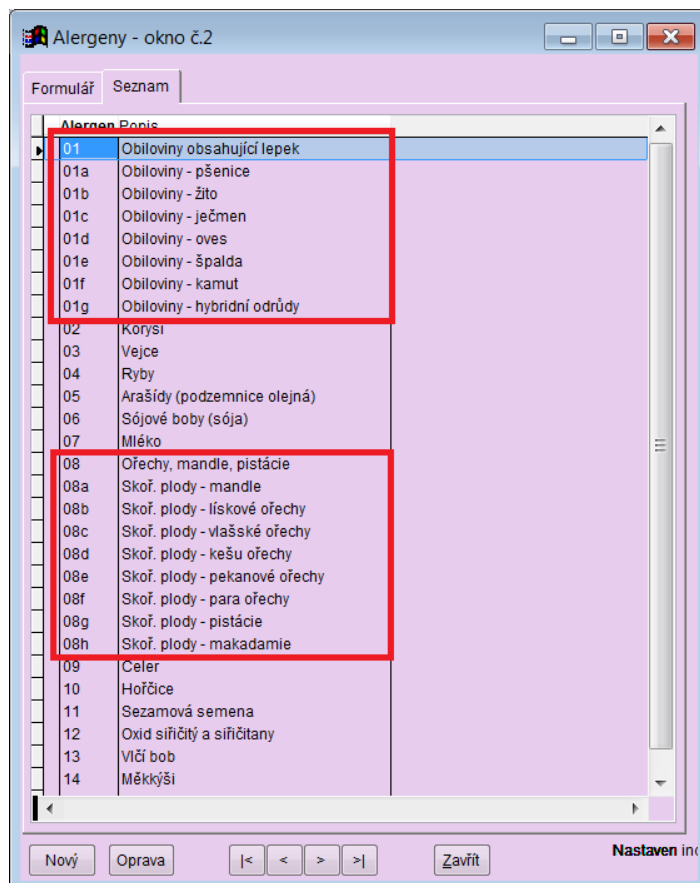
Alergeny - okno č.2

Formulář | Seznam

| Alergen | Popis |
|---|---|
| 01 | Obiloviny obsahující lepek |
| 01a | Obiloviny - pšenice |
| 01b | Obiloviny - žito |
| 01c | Obiloviny - ječmen |
| 01d | Obiloviny - oves |
| 01e | Obiloviny - špalda |
| 01f | Obiloviny - kamut |
| 01g | Obiloviny - hybridní odrůdy |
| 02 | Korýši |
| 03 | Vejce |
| 04 | Ryby |
| 05 | Arašídy (podzemnice olejná) |
| 06 | Sójové boby (sója) |
| 07 | Mléko |
| 08 | Ořechy, mandle, pistácie |
| 08a | Skoř. plody - mandle |
| 08b | Skoř. plody - lískové ořechy |
| 08c | Skoř. plody - vlašské ořechy |
| 08d | Skoř. plody - kešu ořechy |
| 08e | Skoř. plody - pekanové ořechy |
| 08f | Skoř. plody - para ořechy |
| 08g | Skoř. plody - pistácie |
| 08h | Skoř. plody - makadamie |
| 09 | Celer |
| 10 | Hořčice |
| 11 | Sezamová semena |
| 12 | Oxid siřičitý a siřičitany |
| 13 | Vlčí bob |
| 14 | Měkkýši |

Nový | Oprava | |< | < | > | >| | Zavřít | Nastaven in